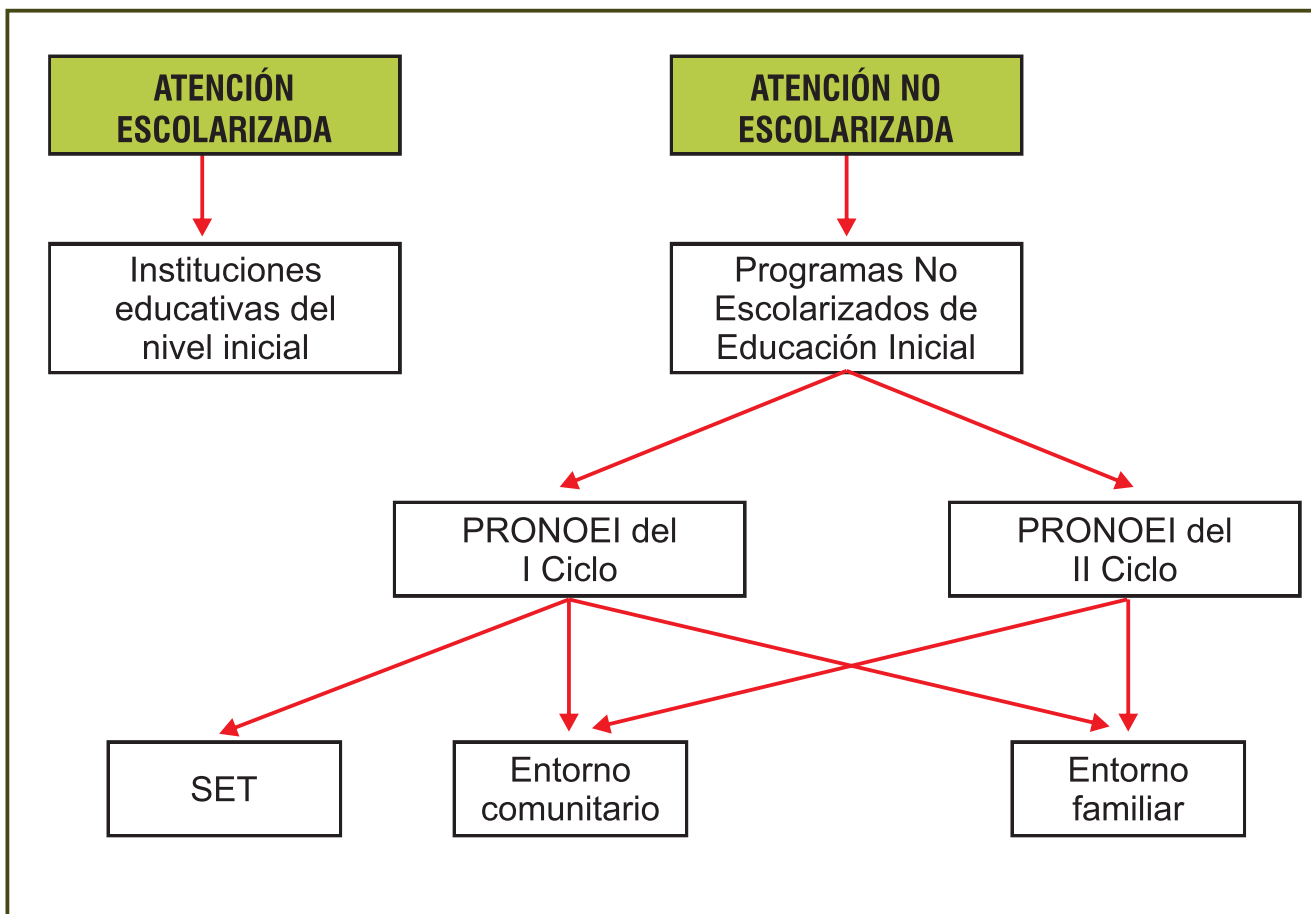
ATENCIÓN ESCOLARIZADA

Instituciones educativas del nivel inicial

ATENCIÓN NO ESCOLARIZADA

Programas No Escolarizados de Educación Inicial

PRONOEI del I Ciclo

PRONOEI del II Ciclo

SET

Entorno comunitario

Entorno familiar